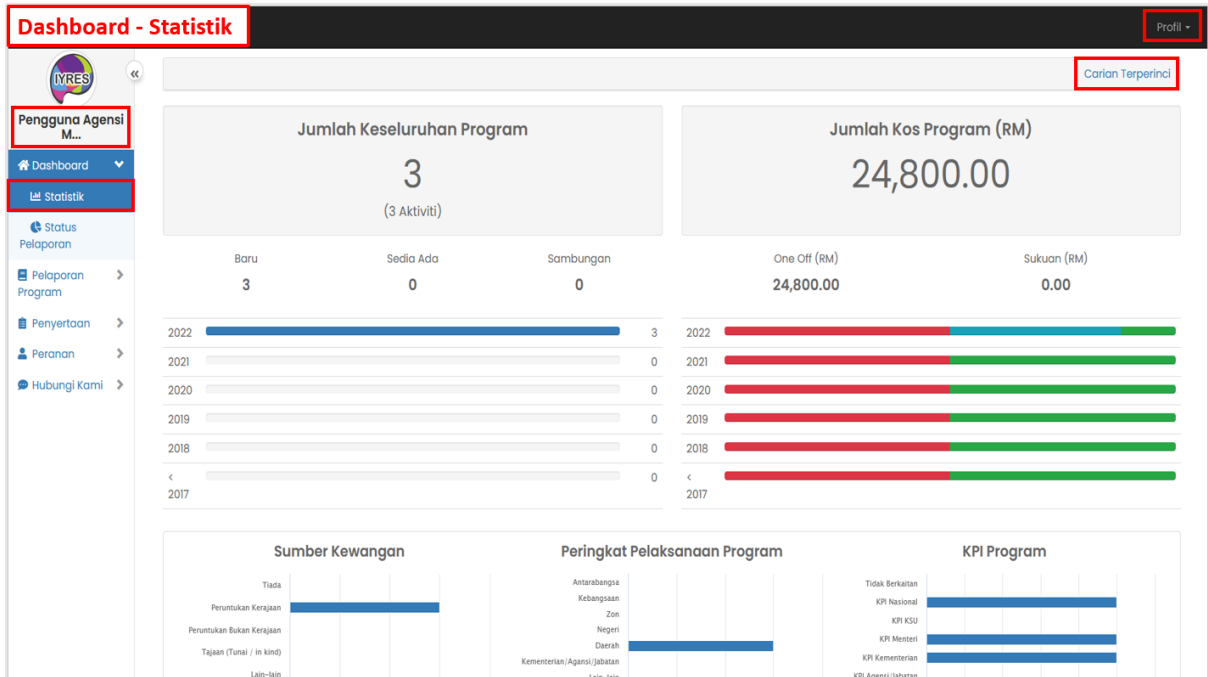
Dashboard - Statistik

Profil

IYRES

Pengguna Agensi M...

Dashboard

Statistik

Status Pelaporan

Pelaporan Program

Penyertaan

Peranan

Hubungi Kami

Carian Terperinci

Jumlah Keseluruhan Program

3

(3 Aktiviti)

Jumlah Kos Program (RM)

24,800.00

| Baru | Sedia Ada | Sambungan |
|---|---|---|
| 3 | 0 | 0 |

| One Off (RM) | Sukuan (RM) |
|---|---|
| 24,800.00 | 0.00 |

2022 3
2021 0
2020 0
2019 0
2018 0
< 2017 0

2022
2021
2020
2019
2018
< 2017

Sumber Kewangan

Tiada
Peruntukan Kerajaan
Peruntukan Bukan Kerajaan
Tajaan (Tunai / in kind)
Lain-lain

Peringkat Pelaksanaan Program

Antarabangsa
Kebangsaan
Zon
Negeri
Daerah
Kementerian/Agansi/Jabatan
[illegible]

KPI Program

Tidak Berkaitan
KPI Nasional
KPI KSU
KPI Menteri
KPI Kementerian
KPI Agensi/Jabatan